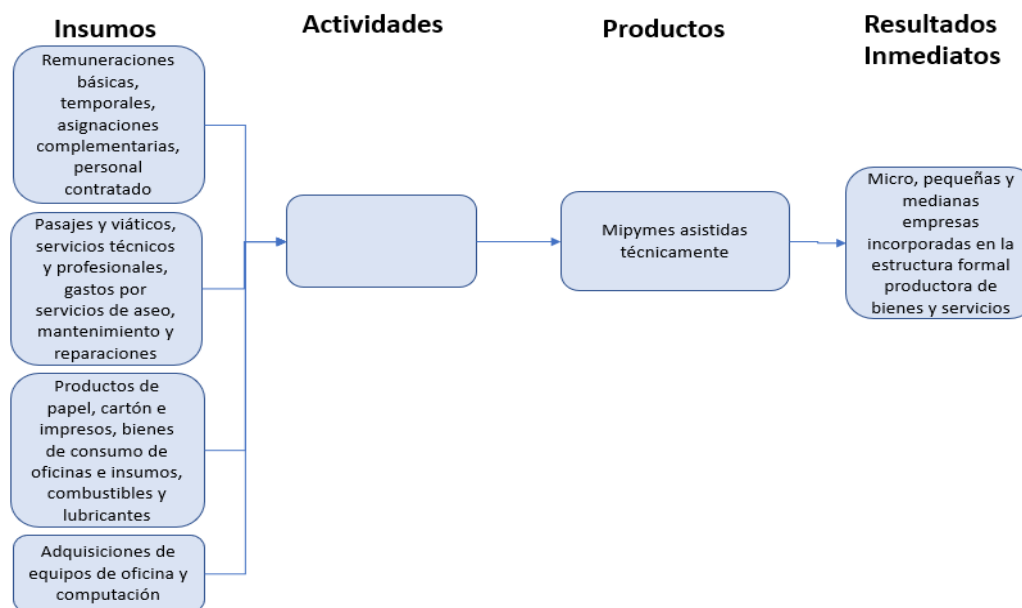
Insumos

Actividades

Productos

Resultados Inmediatos

Remuneraciones básicas, temporales, asignaciones complementarias, personal contratado

Pasajes y viáticos, servicios técnicos y profesionales, gastos por servicios de aseo, mantenimiento y reparaciones

Productos de papel, cartón e impresos, bienes de consumo de oficinas e insumos, combustibles y lubricantes

Adquisiciones de equipos de oficina y computación

Mipymes asistidas técnicamente

Micro, pequeñas y medianas empresas incorporadas en la estructura formal productora de bienes y servicios